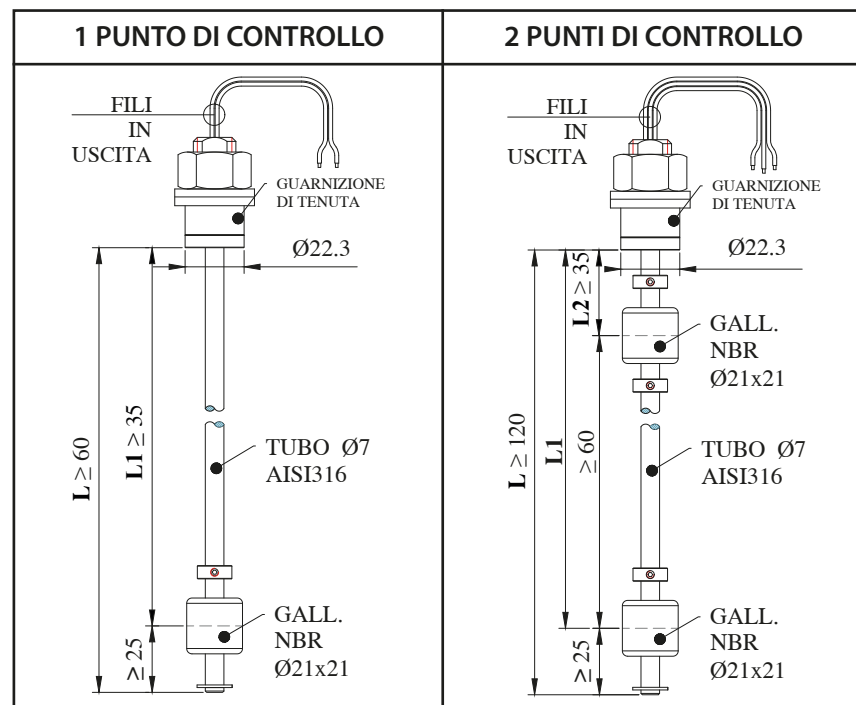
| 1 PUNTO DI CONTROLLO | 2 PUNTI DI CONTROLLO |
|---|---|

FILI IN USCITA

GUARNIZIONE DI TENUTA

Ø22.3

$L \geq 60$

$L1 \geq 35$

TUBO Ø7 AISI316

GALL. NBR Ø21x21

$\geq 25$

FILI IN USCITA

GUARNIZIONE DI TENUTA

Ø22.3

$L2 \geq 35$

GALL. NBR Ø21x21

$L \geq 120$

L1

$\geq 60$

TUBO Ø7 AISI316

GALL. NBR Ø21x21

$\geq 25$